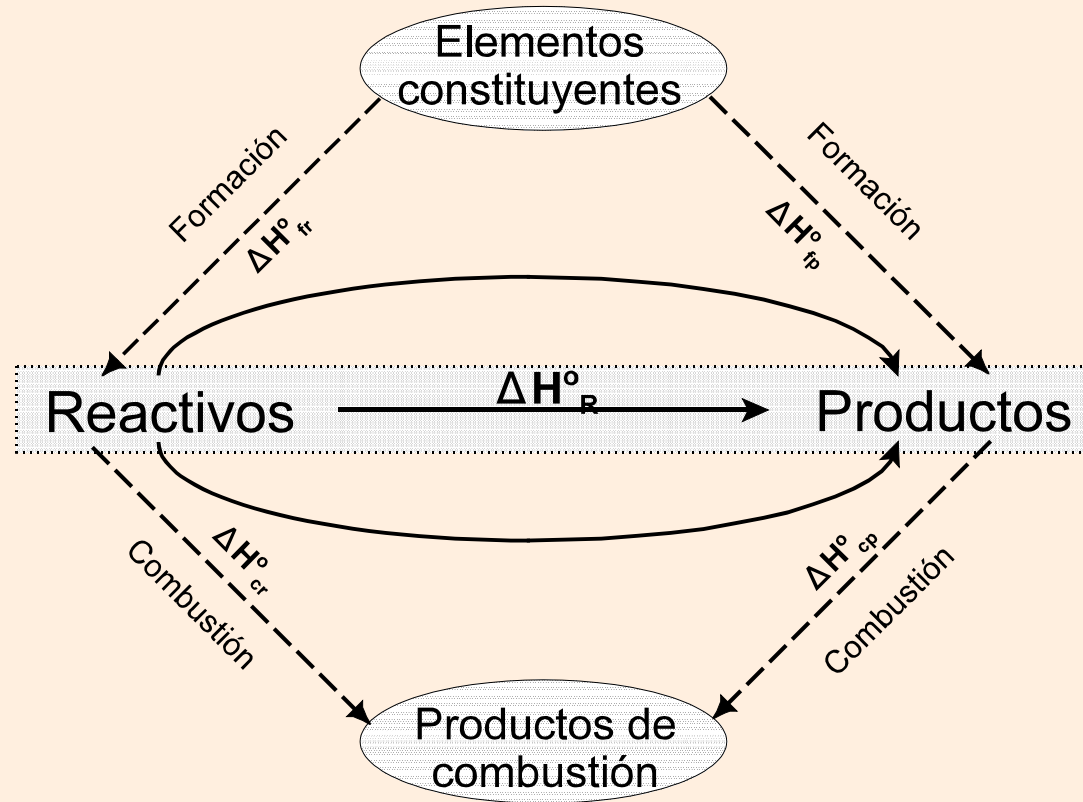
Elementos constituyentes

Formación

$\Delta H^o_{fr}$

Formación

$\Delta H^o_{fp}$

Reactivos

$\Delta H^o_R$

Productos

$\Delta H^o_{cr}$

Combustión

$\Delta H^o_{cp}$

Combustión

Productos de combustión